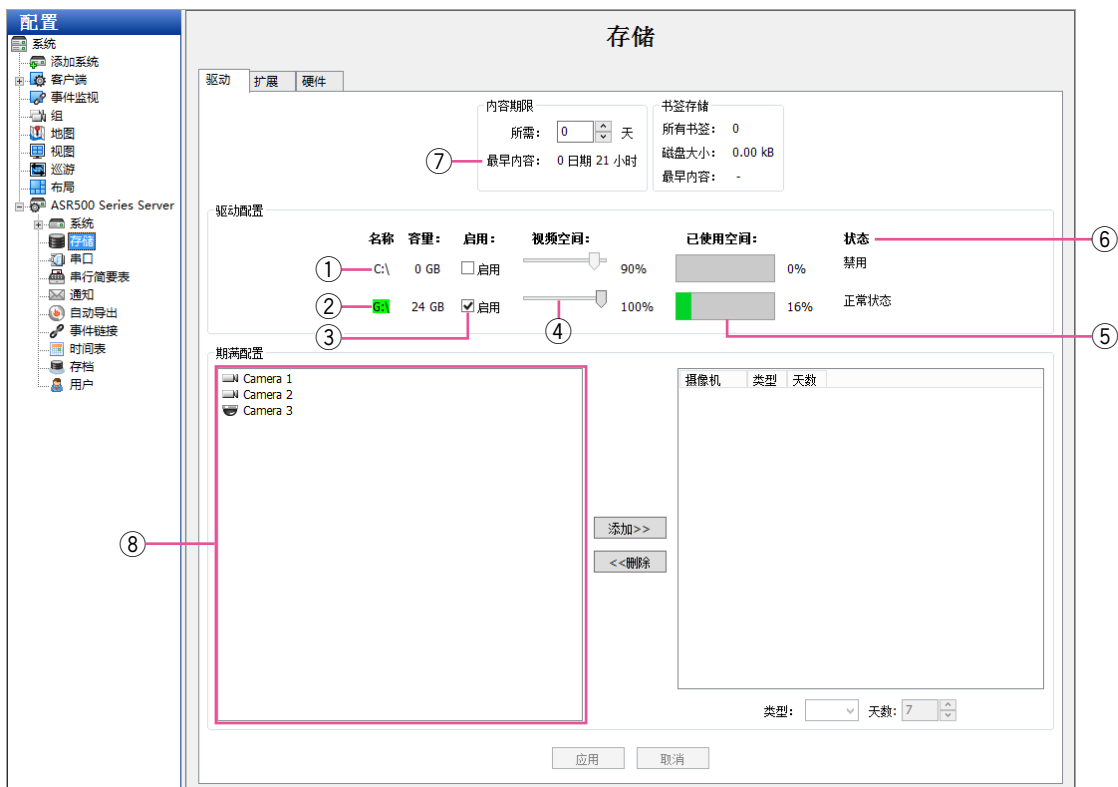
配置

系统
添加系统
客户端
事件监视
组
地图
视图
巡游
布局
ASR500 Series Server
系统
存储
串口
串行简要表
通知
自动导出
事件链接
时间表
存档
用户

存储

驱动 扩展 硬件

内容期限
所需: 0 天
⑦ 最早内容: 0 日期 21 小时

书签存储
所有书签: 0
磁盘大小: 0.00 kB
最早内容: -

驱动配置

| 名称 | 容量: | 启用: | 视频空间: | | 已使用空间: | | 状态 |
|---|---|---|---|---|---|---|---|
| ① C:\ | 0 GB | 启用 | | 90% | | 0% | 禁用 |
| ② G:\ | 24 GB | ☑ 启用 | | 100% | | 16% | 正常状态 |

③ ④ ⑤ ⑥

期满配置

Camera 1
Camera 2
Camera 3

⑧

添加>>
<<删除

| 摄像机 | 类型 | 天数 |
|---|---|---|

类型: 天数: 7

应用 取消